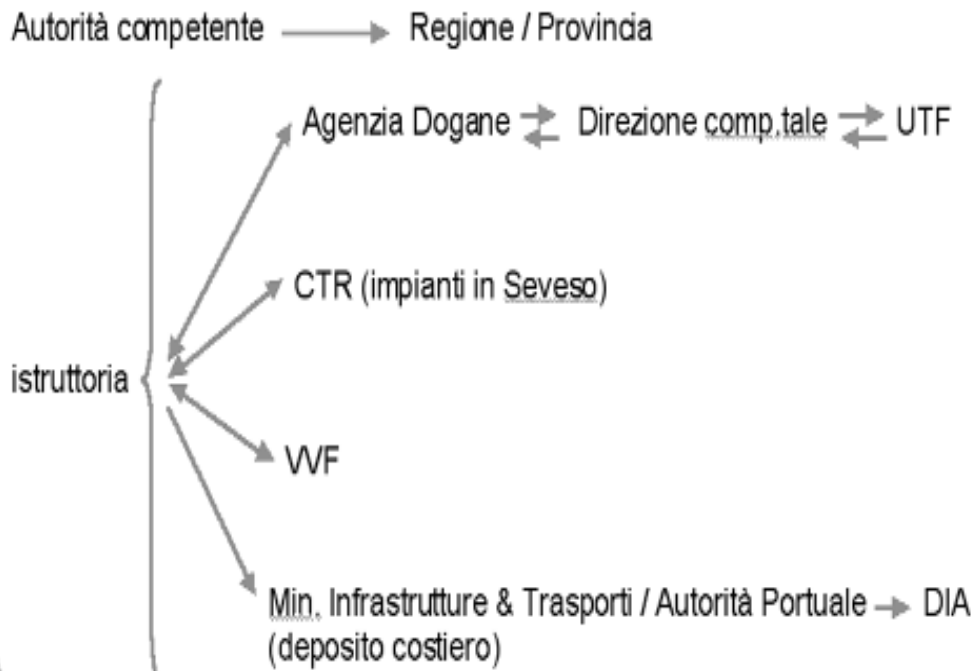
Autorità competente → Regione / Provincia

Agenzia Dogane ⇄ Direzione comp.tale ⇄ UTF

CTR (impianti in Seveso)

istruttoria

VVF

Min. Infrastrutture & Trasporti / Autorità Portuale → DIA
(deposito costiero)